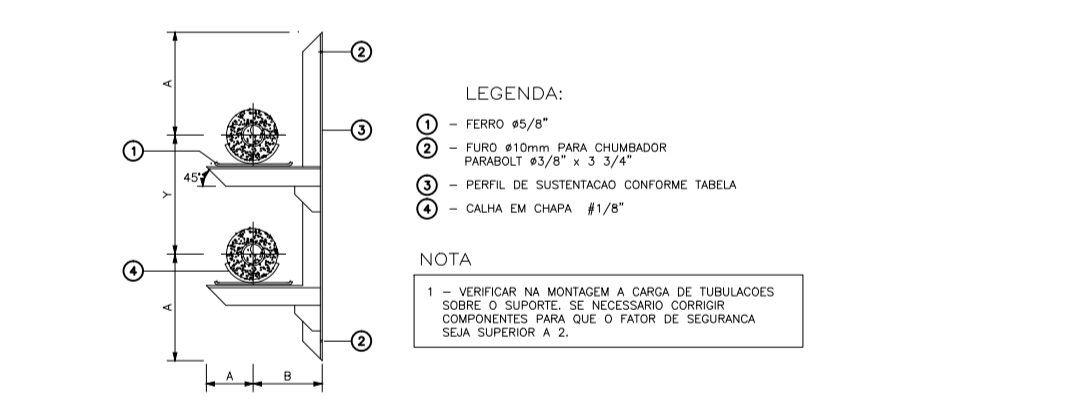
A
Y
A
45°
1
2
3
4
2
A
B

LEGENDA:

1 – FERRO ø5/8"
2 – FURO ø10mm PARA CHUMBADOR PARABOLT ø3/8" x 3 3/4"
3 – PERFIL DE SUSTENTACAO CONFORME TABELA
4 – CALHA EM CHAPA #1/8"

NOTA

1 – VERIFICAR NA MONTAGEM A CARGA DE TUBULACOES SOBRE O SUPORTE. SE NECESSARIO CORRIGIR COMPONENTES PARA QUE O FATOR DE SEGURANCA SEJA SUPERIOR A 2.